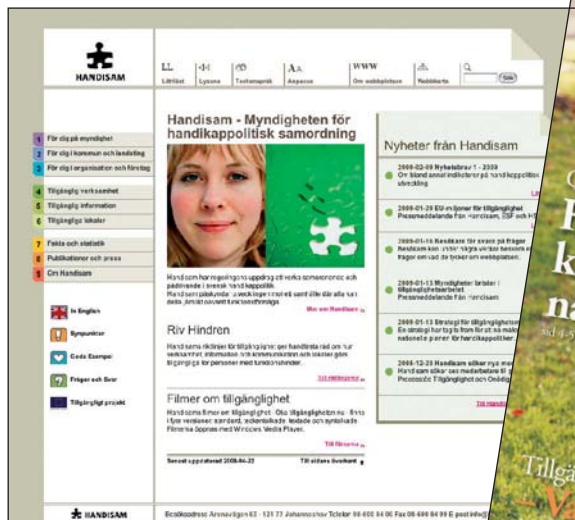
HANDISAM

LL Lättläst | Lyssna | Textanpassa | Anpassa | WWW Om webbplatsen | Webbkarta | Sök

1 För dig på myndighet
2 För dig i kommun och landsting
3 För dig i organisation och företag
4 Tillgänglig verksamhet
5 Tillgänglig information
6 Tillgängliga lokaler
7 Fakta och statistik
8 Publikationer och press
9 Om Handisam

In English
Sympunkter
Goda Exempel
Frågor och Svar
Tillgängligt projekt

Handisam - Myndigheten för handikappolitisk samordning

Handisam har regeringens uppdrag att verka samordnande och pådrivande i svensk handikappolitik. Handisam påskyndar utvecklingen mot ett samhälle där alla kan delta, oavsett funktionsförmåga.

Mer om Handisam

Riv Hindren

Handisams riktlinjer för tillgänglighet ger handfasta råd om hur verksamhet, information och kommunikation och lokaler görs tillgängliga för personer med funktionshinder.

Till riktlinjerna

Filmer om tillgänglighet

Handisams filmer om tillgänglighet - Ota tillgängligheten nu - finns i fyra versioner: standard, teckentolkade, textade och syntolkade. Filmerna öppnas med Windows Media Player.

Till filmerna

Senast uppdaterad 2008-04-22 | Till sidans överkant

Nyheter från Handisam

2008-02-09 Nyhetsbrev 1 - 2009
Om blond annat indikatorer på handikappolitikens utveckling

2009-01-29 EU-miljoner för tillgänglighet
Pressmeddelande från Handisam, ESF och H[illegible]

2009-01-16 Handisam för svara på frågor
Handisam kommer svara på frågor om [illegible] i frågor om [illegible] webbplatsen.

2009-01-13 Myndigheter brister i tillgänglighetsarbetet
Pressmeddelande från Handisam

2009-01-13 Strategi för tillgänglighet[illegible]
En strategi har tagits fram för att ge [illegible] nationella planer för handikappolitiker

2008-12-23 Handisam söker nya me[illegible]
Handisam söker sex medarbetare till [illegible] Processåtar Tillgänglighet och Omställ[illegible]

Till Nyheter

HANDISAM
Besöksadress Arenavägen 63 · 121 77 Johanneshov Telefon 08-600 84 00 Fax 08-600 84 99 E-post info@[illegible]

F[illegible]
k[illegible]
na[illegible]
Tillgä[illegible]